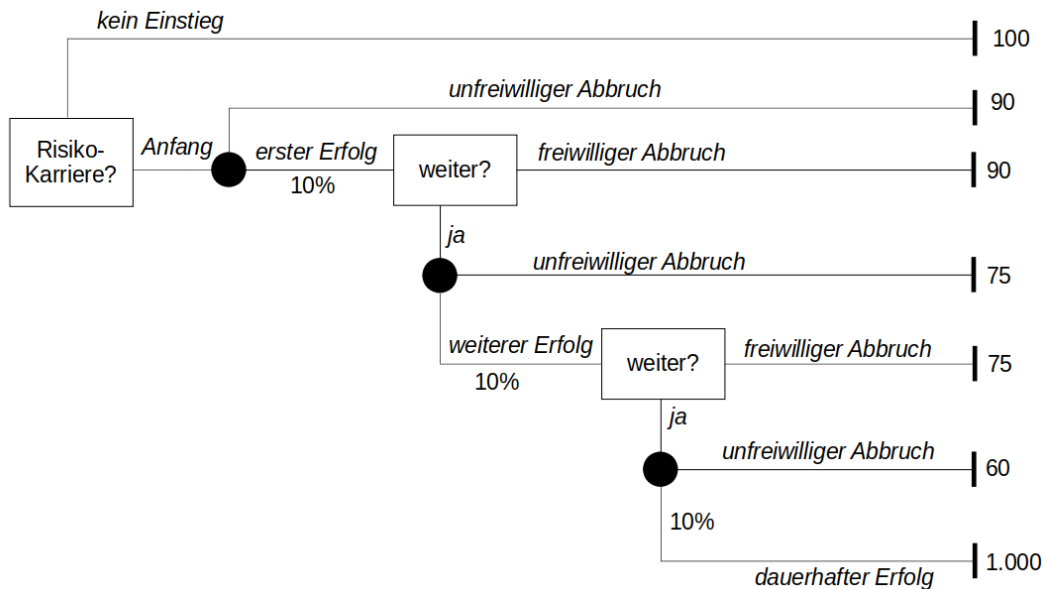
kein Einstieg

100

unfreiwilliger Abbruch

90

Risiko-Karriere?

Anfang

erster Erfolg

10%

weiter?

freiwilliger Abbruch

90

ja

unfreiwilliger Abbruch

75

weiterer Erfolg

10%

weiter?

freiwilliger Abbruch

75

ja

unfreiwilliger Abbruch

60

10%

dauerhafter Erfolg

1.000